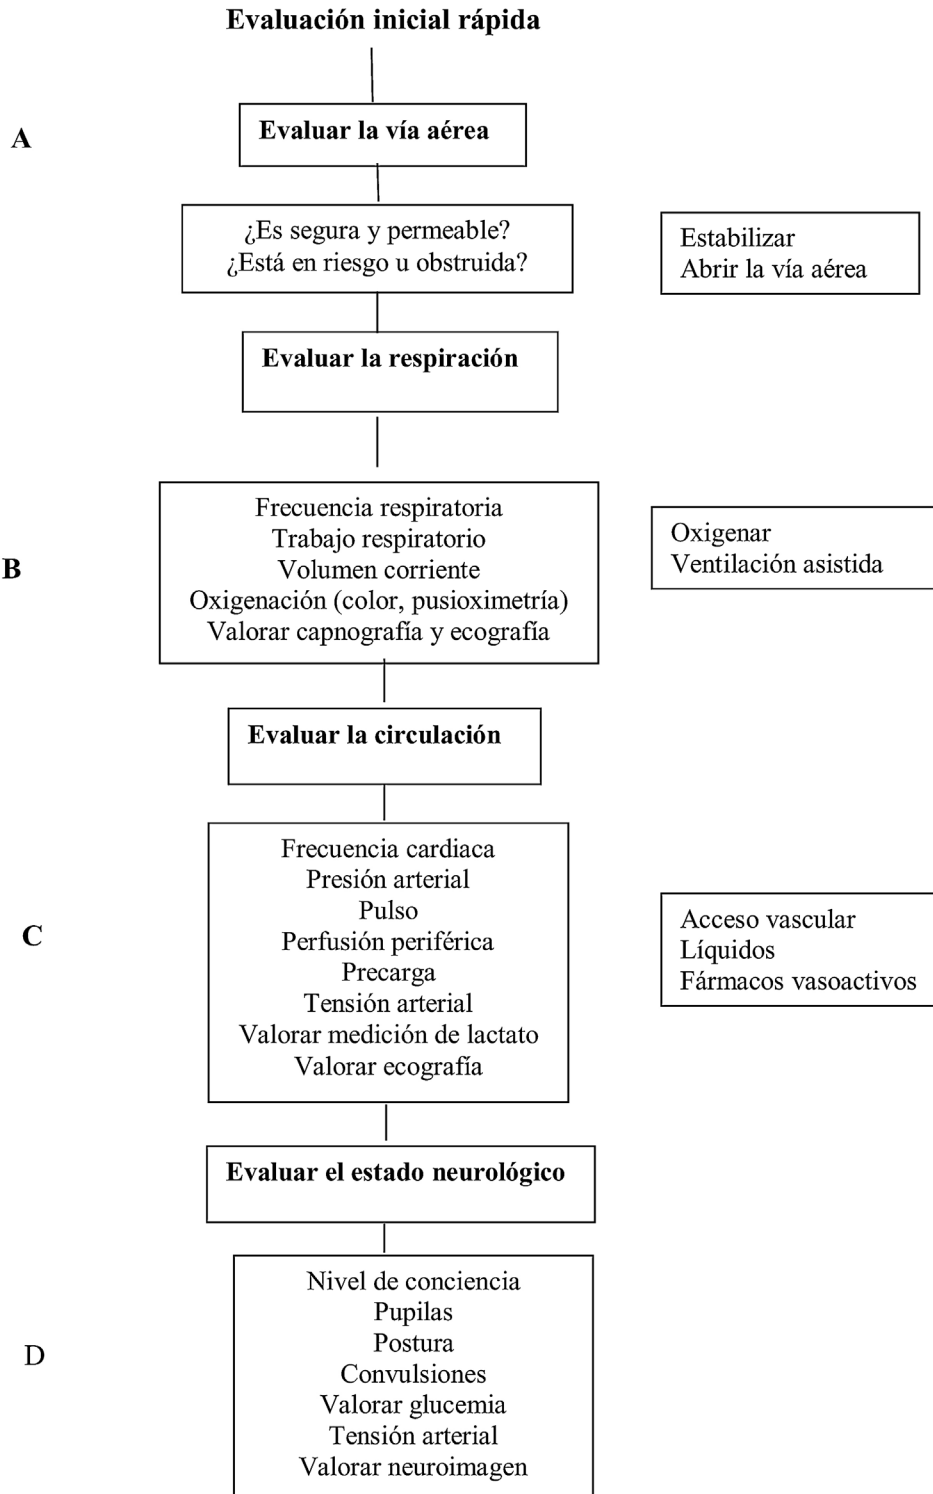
Evaluación inicial rápida

A

Evaluar la vía aérea

¿Es segura y permeable?
¿Está en riesgo u obstruida?

Estabilizar
Abrir la vía aérea

Evaluar la respiración

B

Frecuencia respiratoria
Trabajo respiratorio
Volumen corriente
Oxigenación (color, pusioximetría)
Valorar capnografía y ecografía

Oxigenar
Ventilación asistida

Evaluar la circulación

C

Frecuencia cardiaca
Presión arterial
Pulso
Perfusión periférica
Precarga
Tensión arterial
Valorar medición de lactato
Valorar ecografía

Acceso vascular
Líquidos
Fármacos vasoactivos

Evaluar el estado neurológico

D

Nivel de conciencia
Pupilas
Postura
Convulsiones
Valorar glucemia
Tensión arterial
Valorar neuroimagen